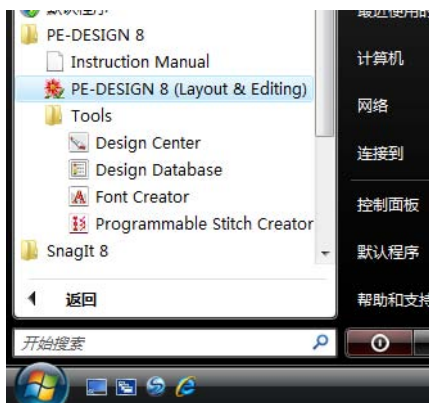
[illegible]
PE-DESIGN 8
Instruction Manual
PE-DESIGN 8 (Layout & Editing)
Tools
Design Center
Design Database
Font Creator
Programmable Stitch Creator
SnagIt 8
返回
开始搜索

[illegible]
计算机
网络
连接到
控制面板
默认程序
帮助和支持